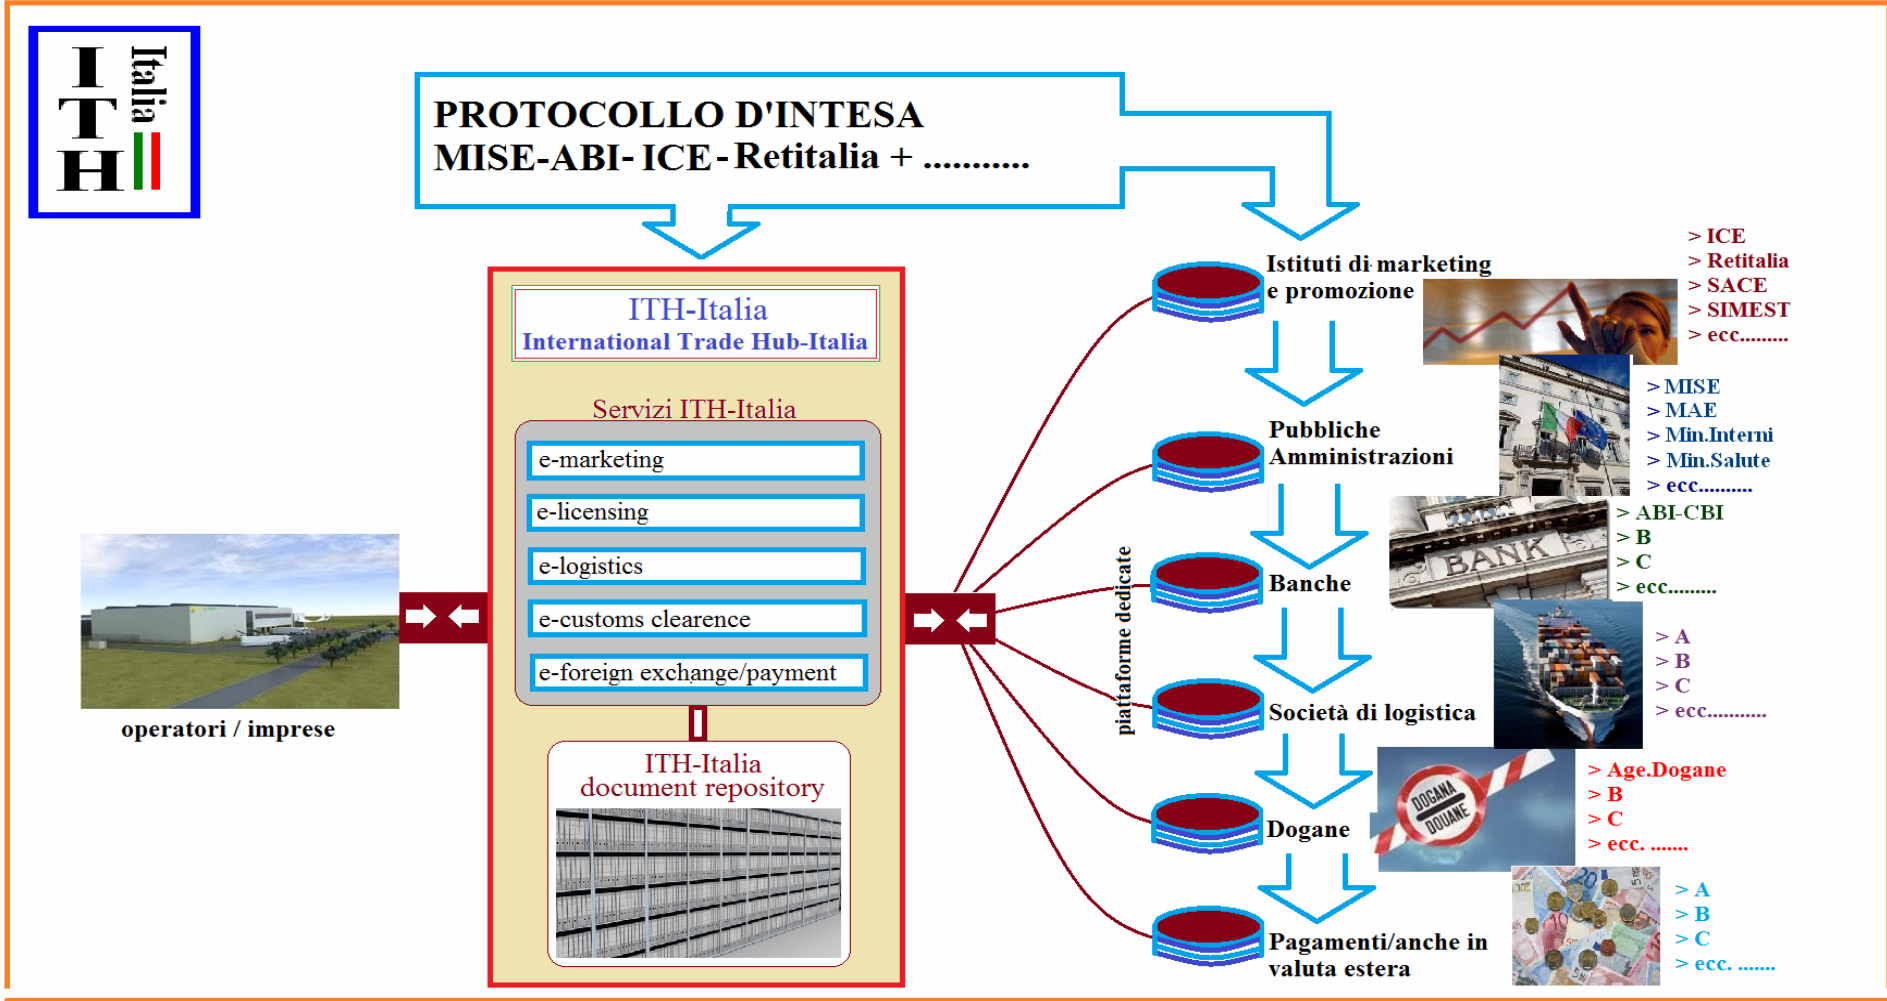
I T H
Italia

PROTOCOLLO D'INTESA
MISE-ABI- ICE - Retitalia + ...........

ITH-Italia
International Trade Hub-Italia

Servizi ITH-Italia

e-marketing

e-licensing

e-logistics

e-customs clearence

e-foreign exchange/payment

ITH-Italia
document repository

operatori / imprese

piattaforme dedicate

Istituti di marketing e promozione

> ICE
> Retitalia
> SACE
> SIMEST
> ecc.........

Pubbliche Amministrazioni

> MISE
> MAE
> Min.Interni
> Min.Salute
> ecc..........

Banche

BANK

> ABI-CBI
> B
> C
> ecc.........

Società di logistica

> A
> B
> C
> ecc...........

Dogane

DOGANA DOUANE

> Age.Dogane
> B
> C
> ecc. .......

Pagamenti/anche in valuta estera

> A
> B
> C
> ecc. .......